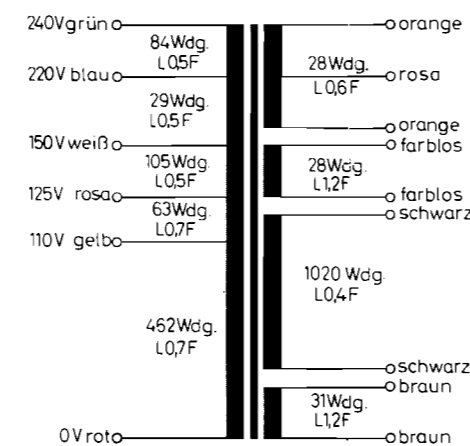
240V grün
84Wdg.
L0,5F
220V blau
29Wdg.
L0,5F
150V weiß
105Wdg.
L0,5F
125V rosa
63Wdg.
L0,7F
110V gelb
462Wdg.
L0,7F
0V rot

orange
28Wdg.
L0,6F
rosa
orange
farblos
28Wdg.
L1,2F
farblos
schwarz
1020 Wdg.
L0,4F
schwarz
braun
31Wdg.
L1,2F
braun